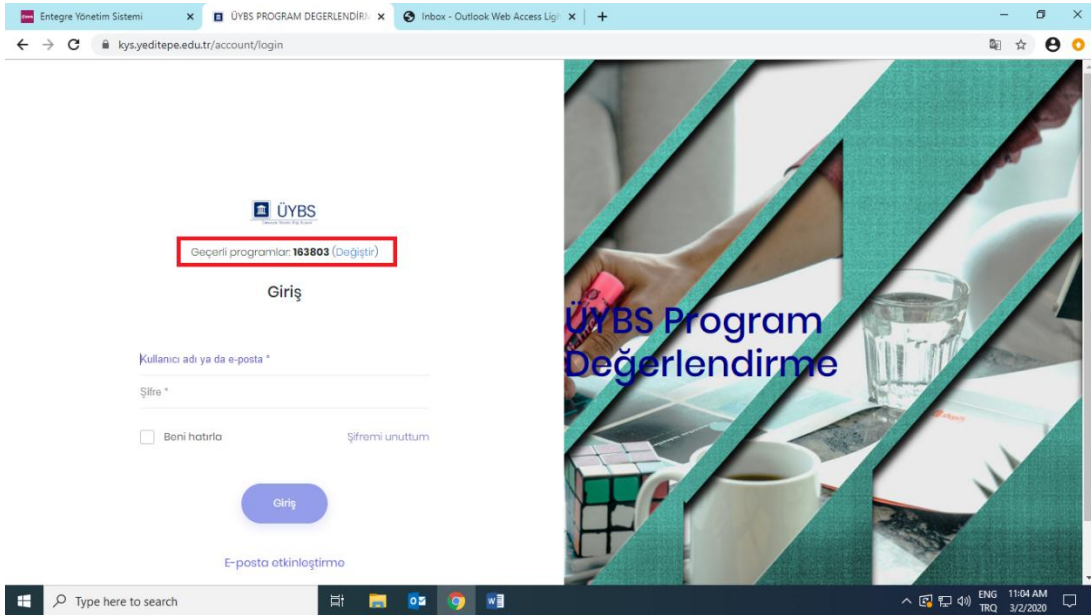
Entegre Yönetim Sistemi ×
ÜYBS PROGRAM DEGERLENDİR ×
Inbox - Outlook Web Access Ligh ×
+

kys.yeditepe.edu.tr/account/login

ÜYBS

Geçerli programlar: **163803** (Değiştir)

Giriş

Kullanıcı adı ya da e-posta *

Şifre *

Beni hatırla

Şifremi unuttum

Giriş

E-posta etkinleştirme

ÜYBS Program Değerlendirme

Type here to search

ENG TRQ 11:04 AM 3/2/2020